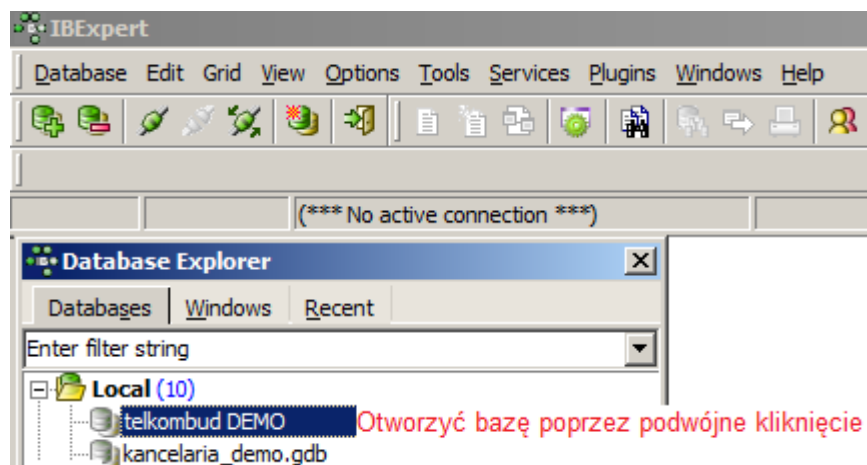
IBExpert

Database Edit Grid View Options Tools Services Plugins Windows Help

(*** No active connection ***)

Database Explorer

Databases Windows Recent

Enter filter string

Local (10)

telkombud DEMO

kancelaria_demo.gdb

Otworzyć bazę poprzez podwójne kliknięcie